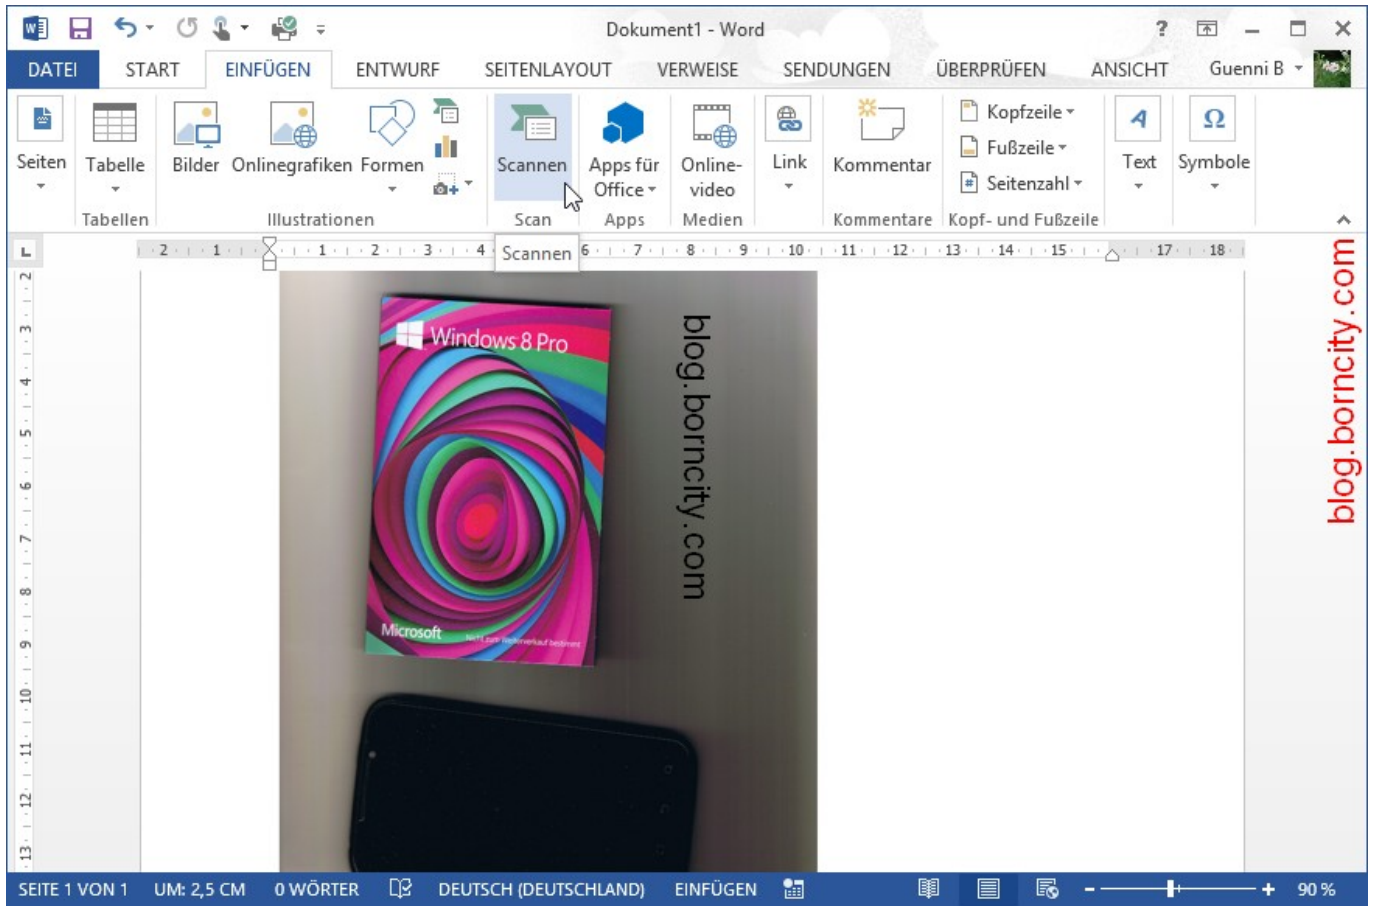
Dokument1 - Word

? — ✕

DATEI START EINFÜGEN ENTWURF SEITENLAYOUT VERWEISE SENDUNGEN ÜBERPRÜFEN ANSICHT Guenni B

Seiten
Tabelle
Tabellen
Bilder Onlinegrafiken Formen
Illustrationen
Scannen
Scan
Apps für Office
Apps
Online-video
Medien
Link
Kommentar
Kommentare
Kopfzeile
Fußzeile
Seitenzahl
Kopf- und Fußzeile
Text
Symbole

Scannen

2 1 1 2 3 4 6 7 8 9 10 11 12 13 14 15 17 18

Windows 8 Pro

Microsoft

blog.borncity.com

blog.borncity.com

SEITE 1 VON 1 UM: 2,5 CM 0 WÖRTER DEUTSCH (DEUTSCHLAND) EINFÜGEN 90 %